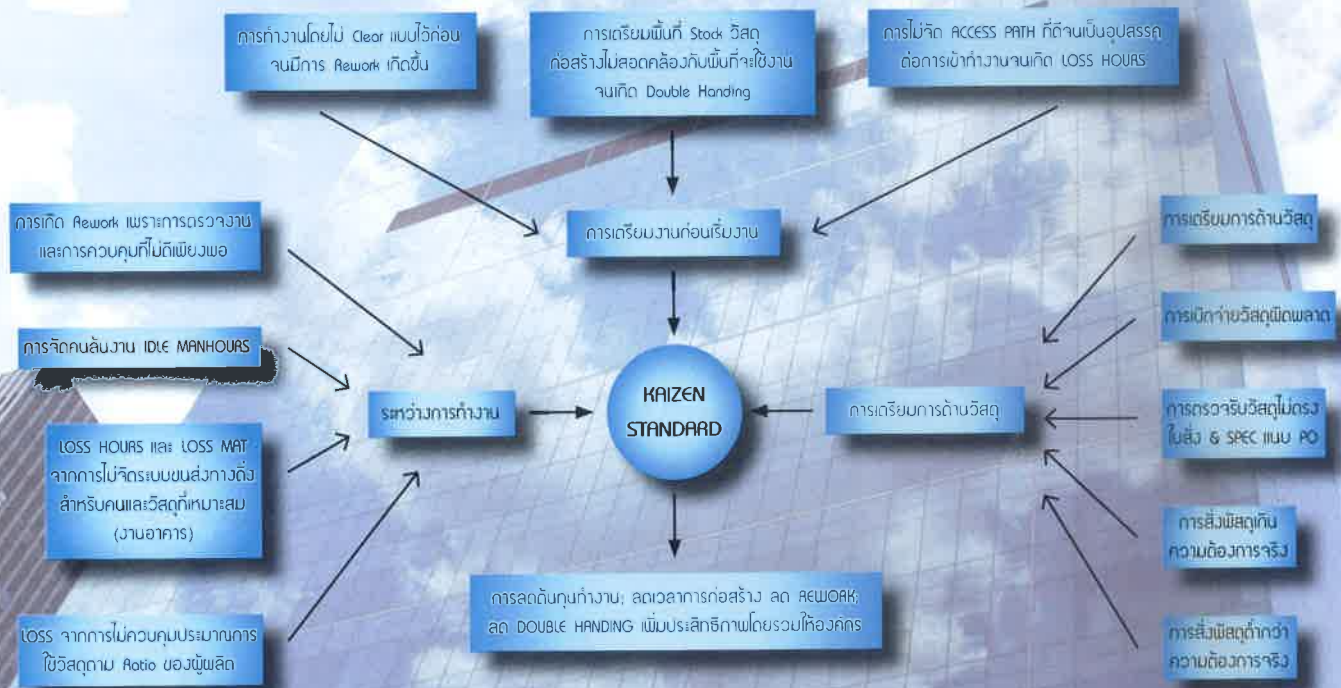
การทำงานโดยไม่ Clear แบบไว้ก่อน จนมีการ Rework เกิดขึ้น

การเตรียมพื้นที่ Stock วัสดุ ก่อสร้างไม่สอดคล้องกับพื้นที่จะใช้งาน จนเกิด Double Handing

การไม่จัด ACCESS PATH ที่ดีจนเป็นอุปสรรค ต่อการเข้าทำงานจนเกิด LOSS HOURS

การเกิด Rework เพราะการตรวจงาน และการควบคุมที่ไม่ดีเพียงพอ

การเตรียมงานก่อนเริ่มงาน

การเตรียมการด้านวัสดุ

การจัดคนล้นงาน IDLE MANHOURS

การเบิกจ่ายวัสดุผิดพลาด

ระหว่างการทำงาน

KAIZEN STANDARD

การเตรียมการด้านวัสดุ

LOSS HOURS และ LOSS MAT จากการไม่จัดระบบขนส่งทางดิ่ง สำหรับคนและวัสดุที่เหมาะสม (งานอาคาร)

การตรวจรับวัสดุไม่ตรง ในสั่ง & SPEC แบบ PO

การสั่งพัสดุเกิน ความต้องการจริง

การลดต้นทุนทำงาน; ลดเวลาการก่อสร้าง ลด REWORK; ลด DOUBLE HANDING เพิ่มประสิทธิภาพโดยรวมให้องค์กร

LOSS จากการไม่ควบคุมประมาณการ ใช้วัสดุตาม Ratio ของผู้ผลิต

การสั่งพัสดุต่ำกว่า ความต้องการจริง